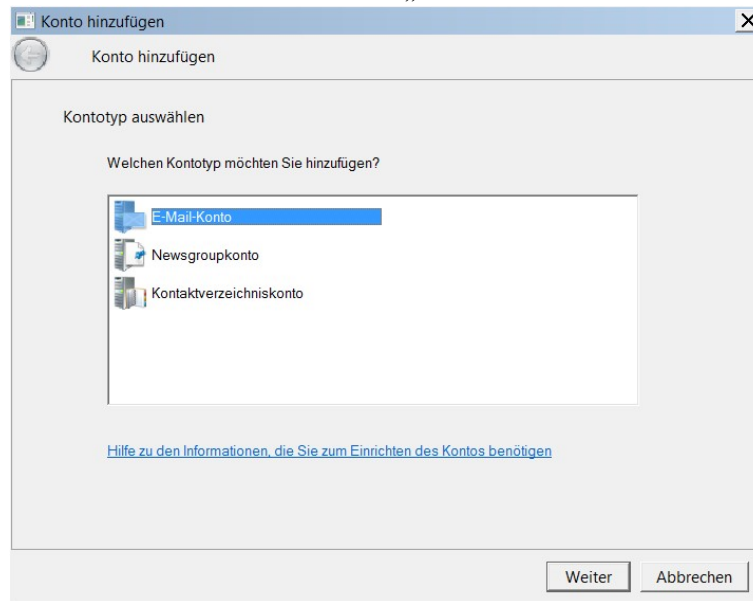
Konto hinzufügen

Konto hinzufügen

Kontotyp auswählen

Welchen Kontotyp möchten Sie hinzufügen?

E-Mail-Konto
Newsgroupkonto
Kontaktverzeichniskonto

Hilfe zu den Informationen, die Sie zum Einrichten des Kontos benötigen

Weiter
Abbrechen